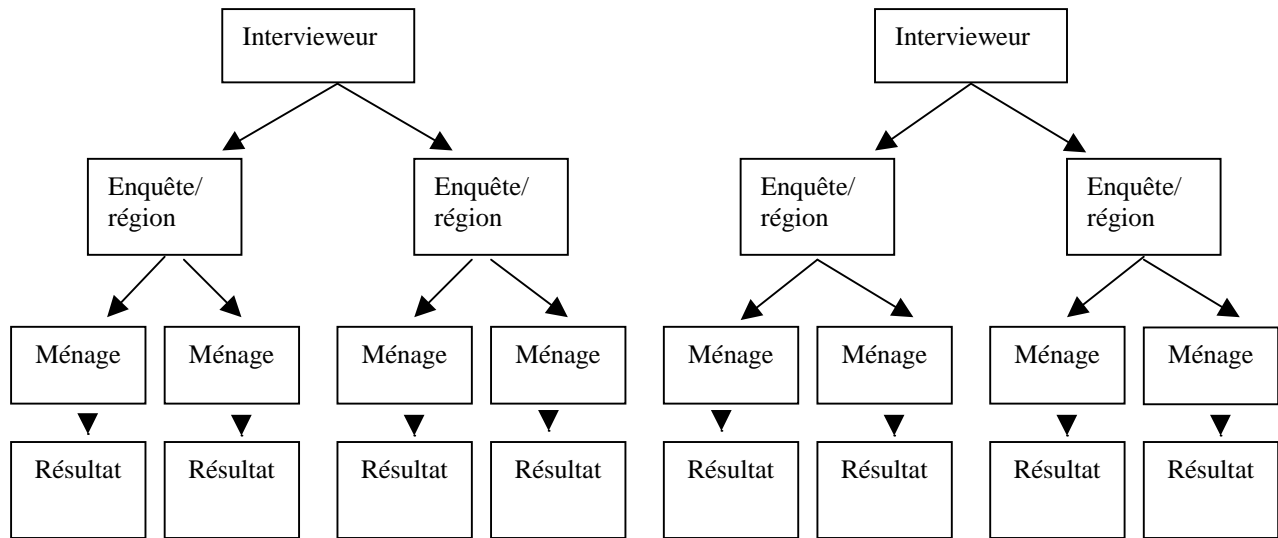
Intervieweur

Enquête/ région

Enquête/ région

Ménage

Ménage

Ménage

Ménage

Résultat

Résultat

Résultat

Résultat

Intervieweur

Enquête/ région

Enquête/ région

Ménage

Ménage

Ménage

Ménage

Résultat

Résultat

Résultat

Résultat